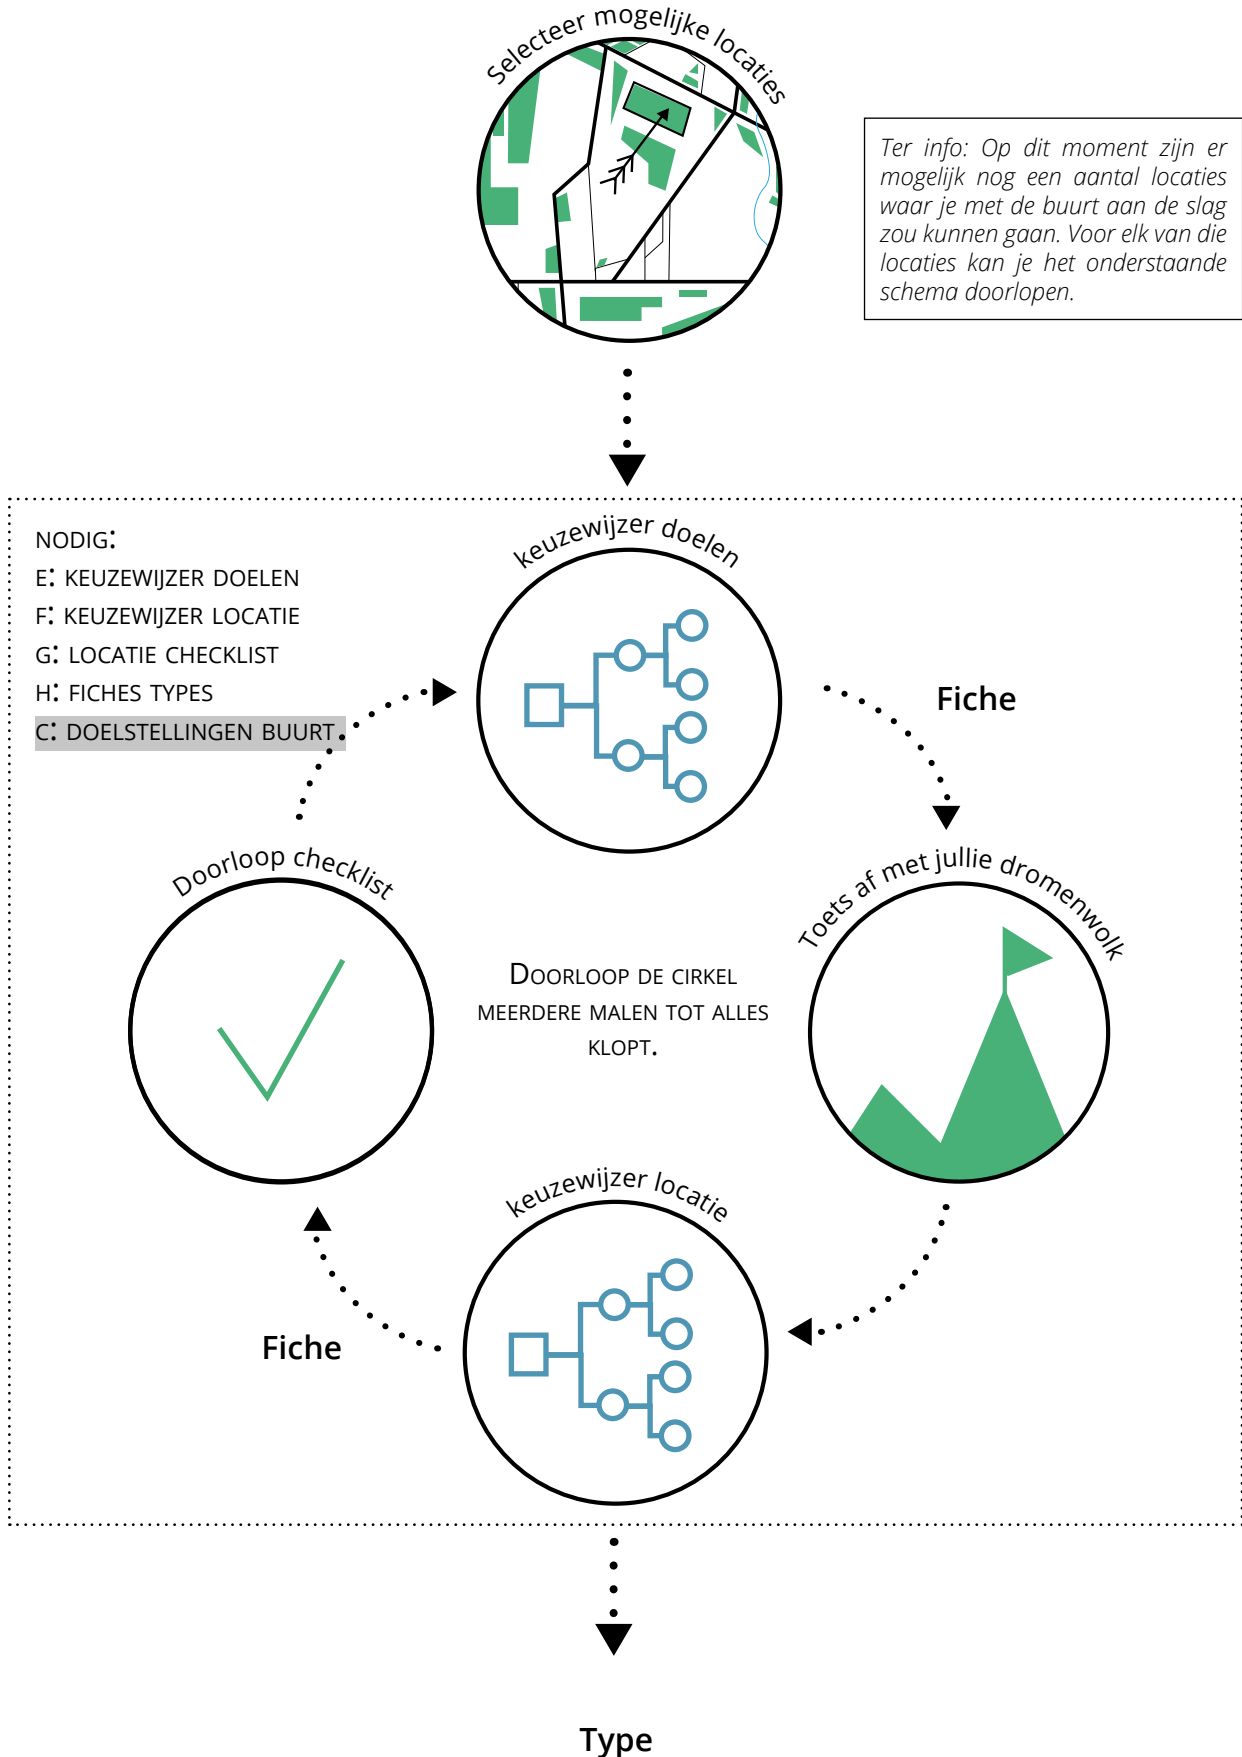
Selecteer mogelijke locaties

Ter info: Op dit moment zijn er mogelijk nog een aantal locaties waar je met de buurt aan de slag zou kunnen gaan. Voor elk van die locaties kan je het onderstaande schema doorlopen.

NODIG:
E: KEUZEWIJZER DOELEN
F: KEUZEWIJZER LOCATIE
G: LOCATIE CHECKLIST
H: FICHES TYPES
C: DOELSTELLINGEN BUURT.

keuzewijzer doelen

Fiche

Doorloop checklist

DOORLOOP DE CIRKEL MEERDERE MALEN TOT ALLES KLOPT.

Toets af met jullie dromenwolk

keuzewijzer locatie

Fiche

Type